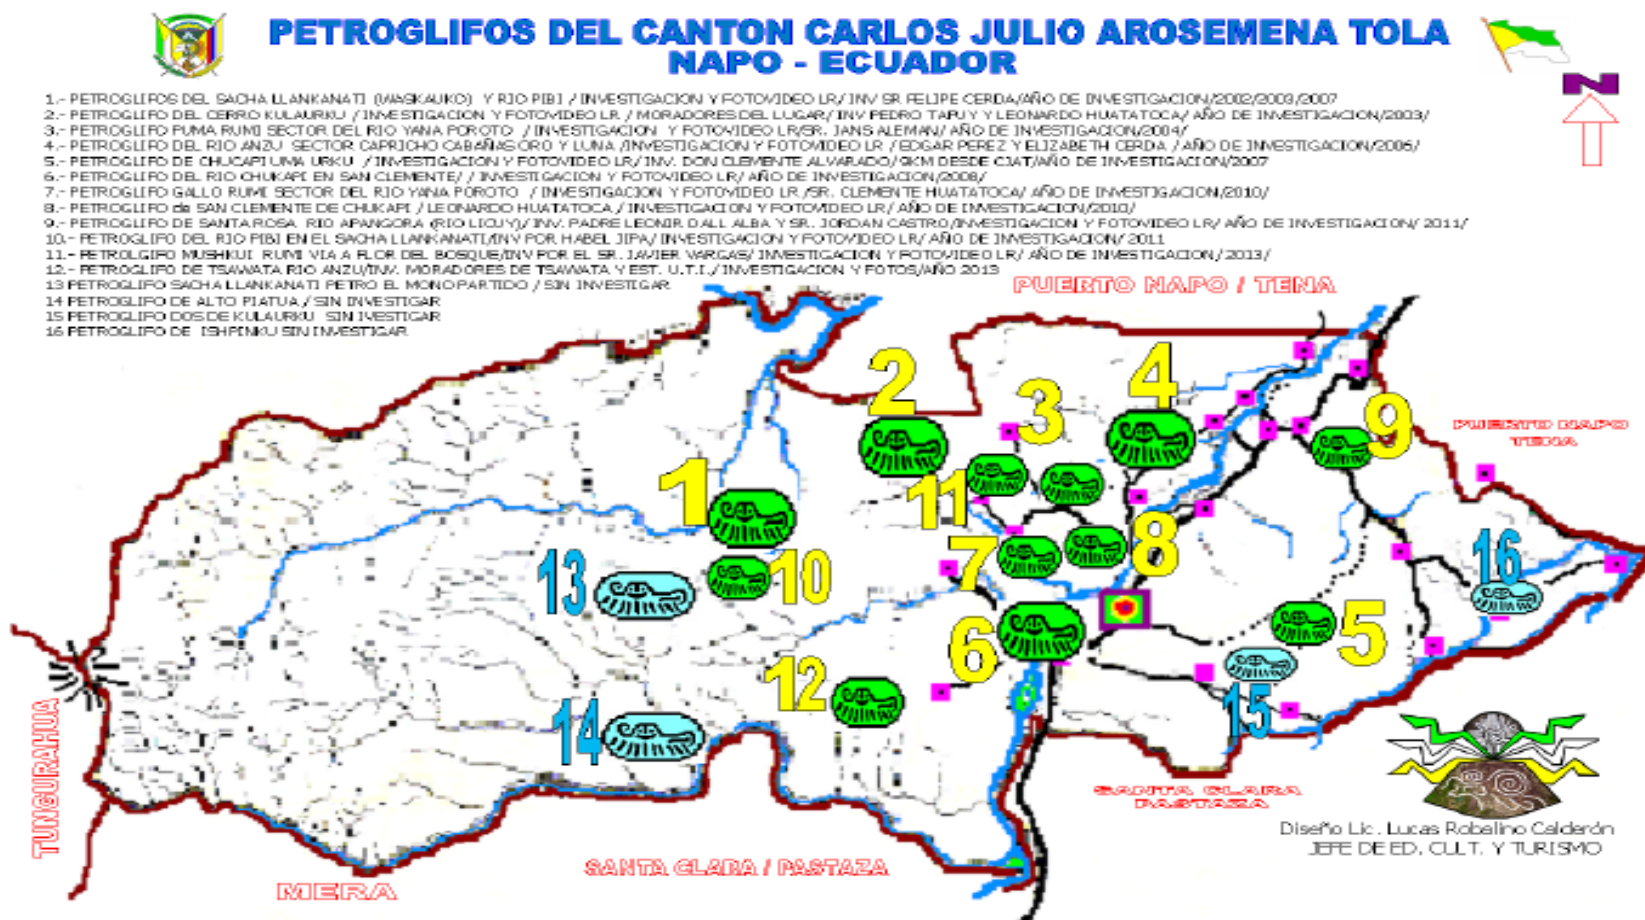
PETROGLIFOS DEL CANTON CARLOS JULIO AROSEMENA TOLA
NAPO - ECUADOR

N

1.- PETROGLIFOS DEL SACHA LLANKANATI (MASKAUKO) Y RIO PIBI / INVESTIGACION Y FOTOVIDEO LR/ INV SR FELIPE CERDA/AÑO DE INVESTIGACION/2002/2003/2007
2.- PETROGLIFO DEL CERRO KULAURKU / INVESTIGACION Y FOTOVIDEO LR / MORADORES DEL LUGAR/ INV PEDRO TAPUY Y LEONARDO HUATATOCA/ AÑO DE INVESTIGACION/2003/
3.- PETROGLIFO PUMA RUMI SECTOR DEL RIO YANA POROTO / INVESTIGACION Y FOTOVIDEO LR/SR. JANS ALEMAN/ AÑO DE INVESTIGACION/2004/
4.- PETROGLIFO DEL RIO ANZU SECTOR CAPRICHO CABAÑAS ORO Y LUNA /INVESTIGACION Y FOTOVIDEO LR /EDGAR PEREZ Y ELIZABETH CERDA / AÑO DE INVESTIGACION/2006/
5.- PETROGLIFO DE CHUCAPI UMA URKU / INVESTIGACION Y FOTOVIDEO LR/ INV. DON CLEMENTE ALVARADO/9KM DESDE CJAT/AÑO DE INVESTIGACION/2007
6.- PETROGLIFO DEL RIO CHUKAPI EN SAN CLEMENTE/ / INVESTIGACION Y FOTOVIDEO LR/ AÑO DE INVESTIGACION/2008/
7.- PETROGLIFO GALLO RUMI SECTOR DEL RIO YANA POROTO / INVESTIGACION Y FOTOVIDEO LR /SR. CLEMENTE HUATATOCA/ AÑO DE INVESTIGACION/2010/
8.- PETROGLIFO de SAN CLEMENTE DE CHUKAPI / LEONARDO HUATATOCA / INVESTIGACION Y FOTOVIDEO LR/ AÑO DE INVESTIGACION/2010/
9.- PETROGLIFO DE SANTA ROSA RIO APANGORA (RIO LICUY)/ INV. PADRE LEONIR DALL ALBA Y SR. JORDAN CASTRO/INVESTIGACION Y FOTOVIDEO LR/ AÑO DE INVESTIGACION/ 2011/
10.- PETROGLIFO DEL RIO PIBI EN EL SACHA LLANKANATI/INV POR HABEL JIPA/ INVESTIGACION Y FOTOVIDEO LR/ AÑO DE INVESTIGACION/ 2011
11.- PETROLGIFO MUSHKUI RUMI VIA A FLOR DEL BOSQUE/INV POR EL SR. JAVIER VARGAS/ INVESTIGACION Y FOTOVIDEO LR/ AÑO DE INVESTIGACION / 2013/
12.- PETROGLIFO DE TSAWATA RIO ANZU/INV. MORADORES DE TSAWATA Y EST. U.T.I./INVESTIGACION Y FOTOS/AÑO 2013
13 PETROGLIFO SACHA LLANKANATI PETRO EL MONO PARTIDO / SIN INVESTIGAR
14 PETROGLIFO DE ALTO PIATUA / SIN INVESTIGAR
15 PETROGLIFO DOS DE KULAURKU SIN IVESTIGAR
16 PETROGLIFO DE ISHPINKU SIN INVESTIGAR

PUERTO NAPO / TENA
PUERTO NAPO TENA
2
3
4
9
1
11
8
7
13
10
6
5
16
12
15
14
TUNGURAHUA
SANTA CLARA PASTAZA
Diseño Lic. Lucas Robalino Calderón
JEFE DE ED. CULT. Y TURISMO
SANTA CLARA / PASTAZA
MERA